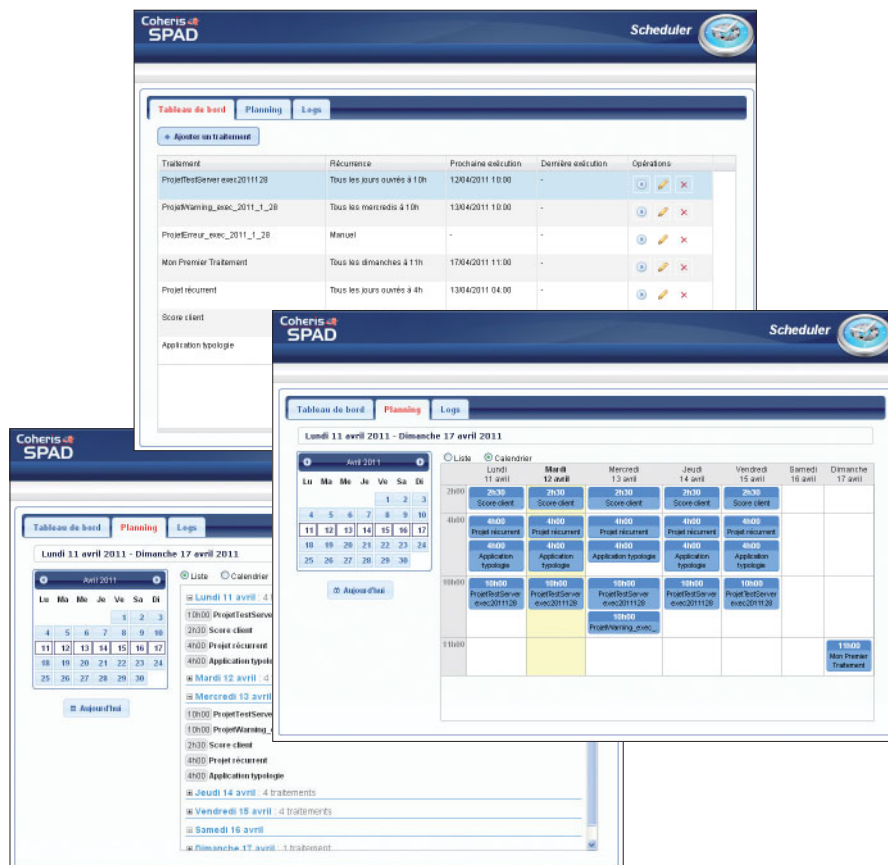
Coheris SPAD

Scheduler

Tableau de bord | Planning | Logs

+ Ajouter un traitement

| Traitement | Récurrence | Prochaine exécution | Dernière exécution | Opérations |
|---|---|---|---|---|
| ProjetTestServer exec2011128 | Tous les jours ouvrés à 10h | 12/04/2011 10:00 | - | |
| ProjetWarning_exec_2011_1_28 | Tous les mercredis à 10h | 13/04/2011 10:00 | - | |
| ProjetErreur_exec_2011_1_28 | Manuel | - | - | |
| Mon Premier Traitement | Tous les dimanches à 11h | 17/04/2011 11:00 | - | |
| Projet récurrent | Tous les jours ouvrés à 4h | 13/04/2011 04:00 | - | |
| Score client | | | | |
| Application typologie | | | | |

Coheris SPAD

Scheduler

Tableau de bord | Planning | Logs

Lundi 11 avril 2011 - Dimanche 17 avril 2011

Avril 2011

| Lu | Ma | Me | Je | Ve | Sa | Di |
|---|---|---|---|---|---|---|
| | | | | 1 | 2 | 3 |
| 4 | 5 | 6 | 7 | 8 | 9 | 10 |
| 11 | 12 | 13 | 14 | 15 | 16 | 17 |
| 18 | 19 | 20 | 21 | 22 | 23 | 24 |
| 25 | 26 | 27 | 28 | 29 | 30 | |

Aujourd'hui

Liste  Calendrier

Lundi 11 avril : 4 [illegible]
10h00 ProjetTestServer
2h30 Score client
4h00 Projet récurrent
4h00 Application typolo
Mardi 12 avril : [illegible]
Mercredi 13 avril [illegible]
10h00 ProjetTestServe
10h00 ProjetWarning_
2h30 Score client
4h00 Projet récurrent
4h00 Application typologie
Jeudi 14 avril : 4 traitements
Vendredi 15 avril : 4 traitements
Samedi 16 avril
Dimanche 17 avril : 1 traitement

Coheris SPAD

Scheduler

Tableau de bord | Planning | Logs

Lundi 11 avril 2011 - Dimanche 17 avril 2011

Avril 2011

| Lu | Ma | Me | Je | Ve | Sa | Di |
|---|---|---|---|---|---|---|
| | | | | 1 | 2 | 3 |
| 4 | 5 | 6 | 7 | 8 | 9 | 10 |
| 11 | 12 | 13 | 14 | 15 | 16 | 17 |
| 18 | 19 | 20 | 21 | 22 | 23 | 24 |
| 25 | 26 | 27 | 28 | 29 | 30 | |

Aujourd'hui

Liste  Calendrier

| | Lundi 11 avril | Mardi 12 avril | Mercredi 13 avril | Jeudi 14 avril | Vendredi 15 avril | Samedi 16 avril | Dimanche 17 avril |
|---|---|---|---|---|---|---|---|
| 2h00 | 2h30 Score client | 2h30 Score client | 2h30 Score client | 2h30 Score client | 2h30 Score client | | |
| 4h00 | 4h00 Projet récurrent 4h00 Application typologie | 4h00 Projet récurrent 4h00 Application typologie | 4h00 Projet récurrent 4h00 Application typologie | 4h00 Projet récurrent 4h00 Application typologie | 4h00 Projet récurrent 4h00 Application typologie | | |
| 10h00 | 10h00 ProjetTestServer exec2011128 | 10h00 ProjetTestServer exec2011128 | 10h00 ProjetTestServer exec2011128 10h00 ProjetWarning_exec_ | 10h00 ProjetTestServer exec2011128 | 10h00 ProjetTestServer exec2011128 | | |
| 11h00 | | | | | | | 11h00 Mon Premier Traitement |